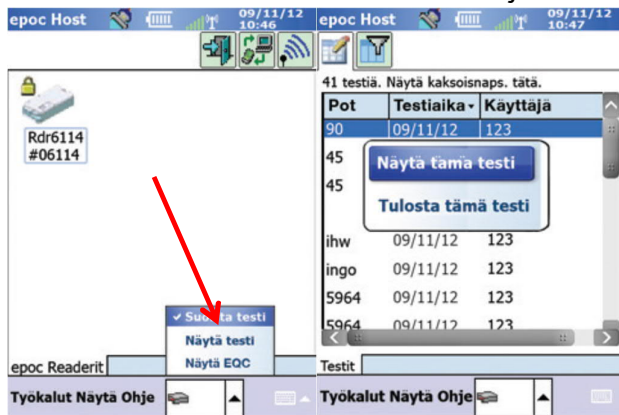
epoc Host 09/11/12 10:46

Rdr6114 #06114

✔ Su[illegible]ta testi
Näytä testi
Näytä EQC

epoc Readerit

Työkalut Näytä Ohje

epoc Host 09/11/12 10:47

41 testiä. Näytä kaksoisnaps. tätä.

| Pot | Testiaika | Käyttäjä |
|---|---|---|
| 90 | 09/11/12 | 123 |
| 45 | | |
| 45 | | |
| ihw | 09/11/12 | 123 |
| ingo | 09/11/12 | 123 |
| 5964 | 09/11/12 | 123 |
| 5964 | 09/11/12 | 123 |

Näytä tämä testi
Tulosta tämä testi

Testit

Työkalut Näytä Ohje